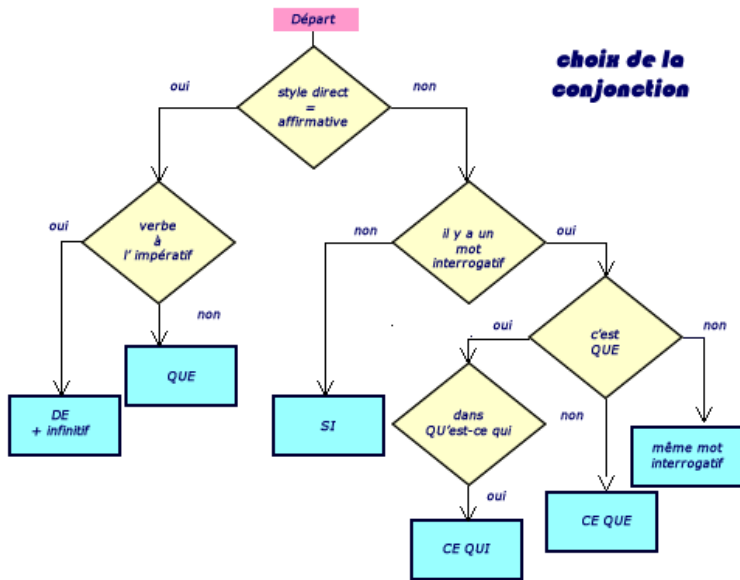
Départ

choix de la conjonction

style direct = affirmative

oui

non

verbe à l' impératif

oui

non

DE + infinitif

QUE

il y a un mot interrogatif

non

oui

SI

c'est QUE

oui

non

dans QU'est-ce qui

non

oui

CE QUI

CE QUE

même mot interrogatif